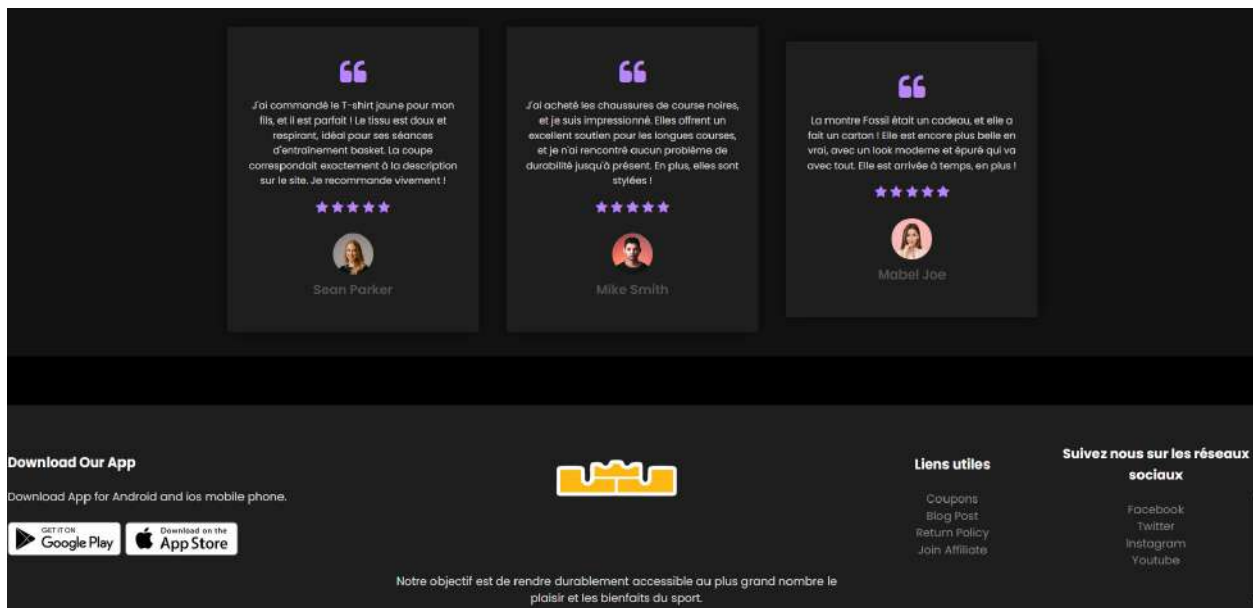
J'ai commandé le T-shirt jaune pour mon fils, et il est parfait ! Le tissu est doux et respirant, idéal pour ses séances d'entraînement basket. La coupe correspondait exactement à la description sur le site. Je recommande vivement !

★★★★★

Sean Parker

J'ai acheté les chaussures de course noires, et je suis impressionné. Elles offrent un excellent soutien pour les longues courses, et je n'ai rencontré aucun problème de durabilité jusqu'à présent. En plus, elles sont stylées !

★★★★★

Mike Smith

La montre Fossil était un cadeau, et elle a fait un carton ! Elle est encore plus belle en vrai, avec un look moderne et épuré qui va avec tout. Elle est arrivée à temps, en plus !

★★★★★

Mabel Joe

Download Our App

Download App for Android and ios mobile phone.

GET IT ON Google Play

Download on the App Store

Notre objectif est de rendre durablement accessible au plus grand nombre le plaisir et les bienfaits du sport.

Liens utiles

Coupons
Blog Post
Return Policy
Join Affiliate

Suivez nous sur les réseaux sociaux

Facebook
Twitter
Instagram
Youtube